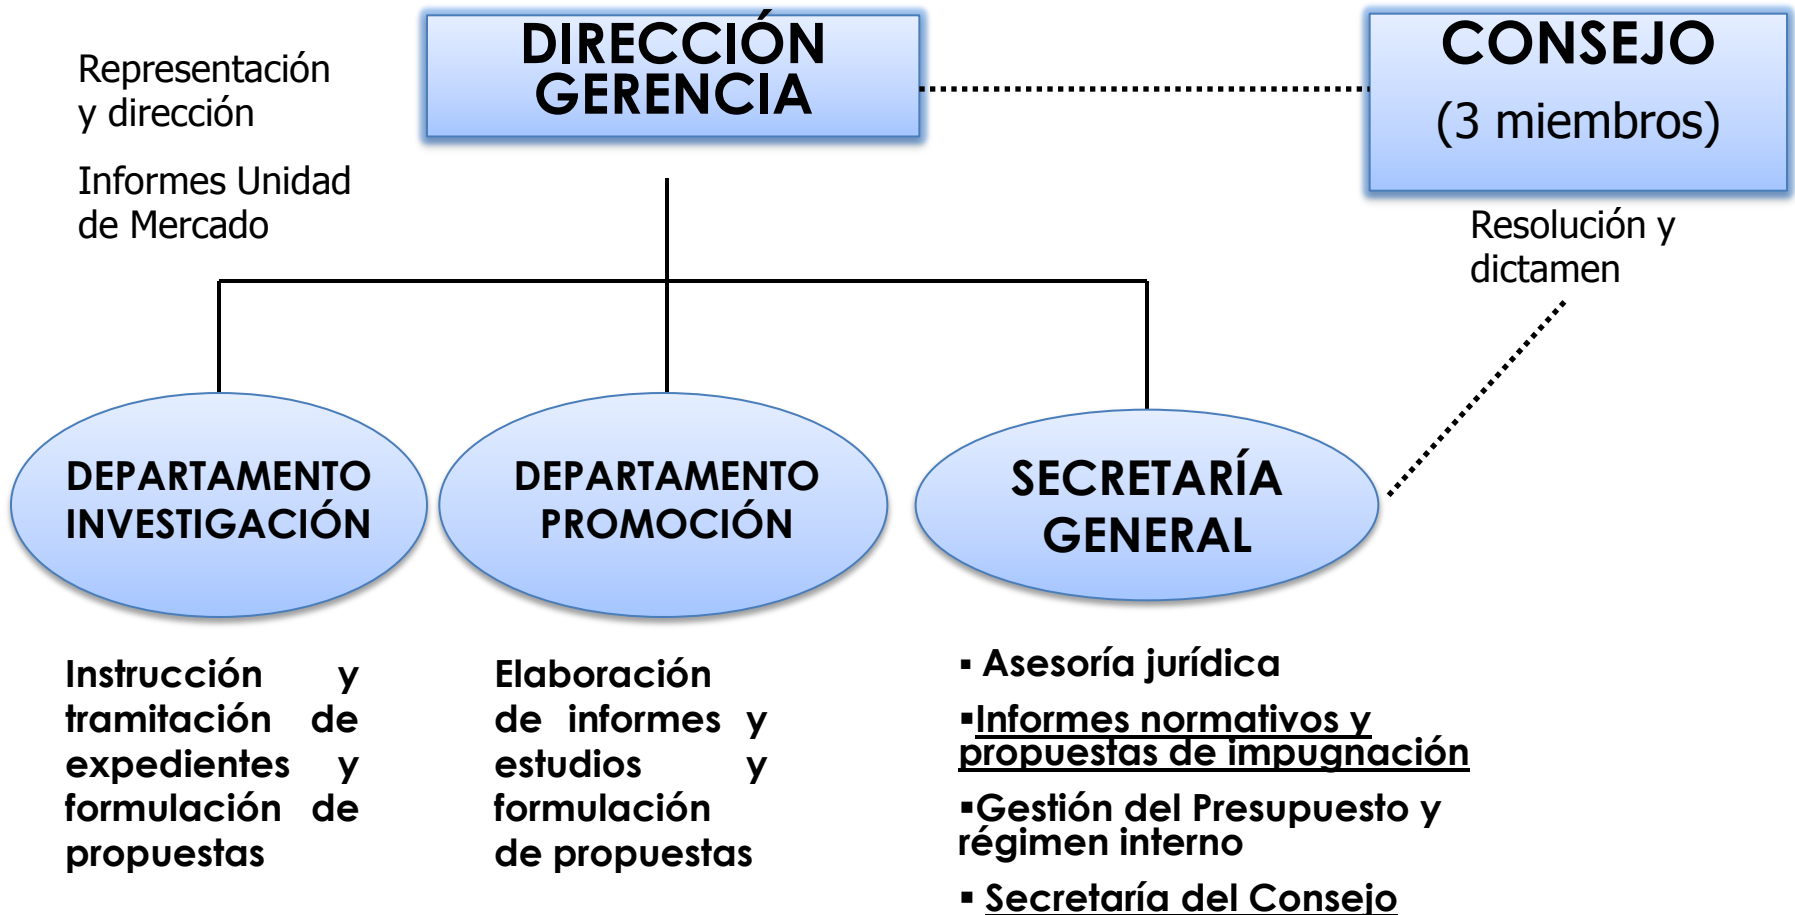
Representación y dirección

Informes Unidad de Mercado

DIRECCIÓN GERENCIA

CONSEJO
(3 miembros)

Resolución y dictamen

DEPARTAMENTO INVESTIGACIÓN

DEPARTAMENTO PROMOCIÓN

SECRETARÍA GENERAL

Instrucción y tramitación de expedientes y formulación de propuestas

Elaboración de informes y estudios y formulación de propuestas

▪ Asesoría jurídica

▪Informes normativos y propuestas de impugnación

▪Gestión del Presupuesto y régimen interno

▪ Secretaría del Consejo